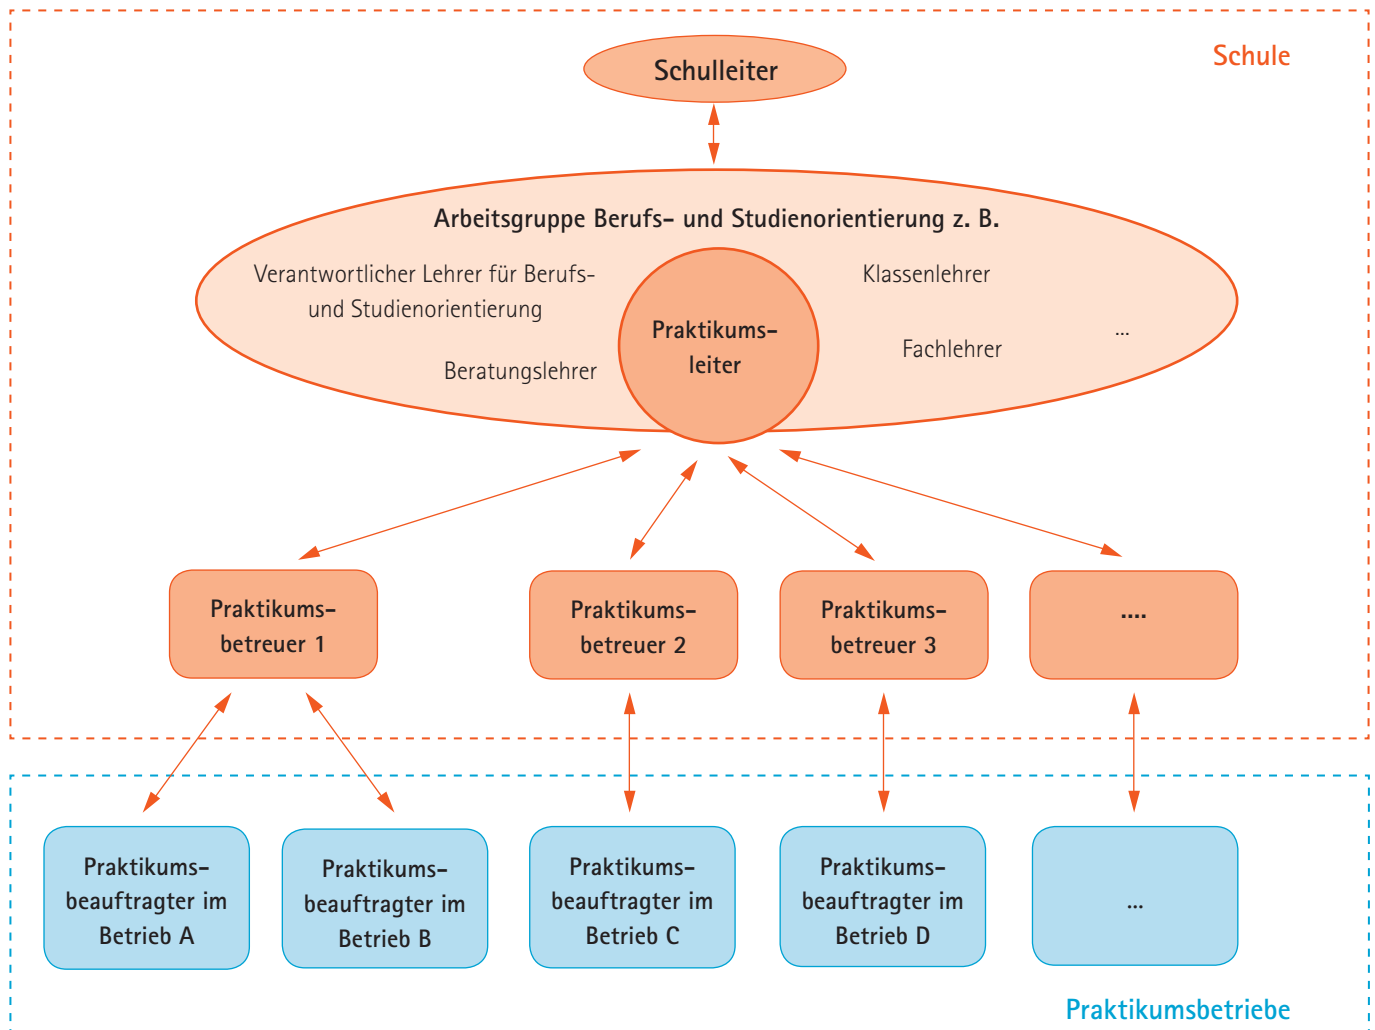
Schule

Schulleiter

Arbeitsgruppe Berufs- und Studienorientierung z. B.

Verantwortlicher Lehrer für Berufs- und Studienorientierung

Praktikumsleiter

Klassenlehrer

Fachlehrer

...

Beratungslehrer

Praktikumsbetreuer 1

Praktikumsbetreuer 2

Praktikumsbetreuer 3

....

Praktikumsbeauftragter im Betrieb A

Praktikumsbeauftragter im Betrieb B

Praktikumsbeauftragter im Betrieb C

Praktikumsbeauftragter im Betrieb D

...

Praktikumsbetriebe